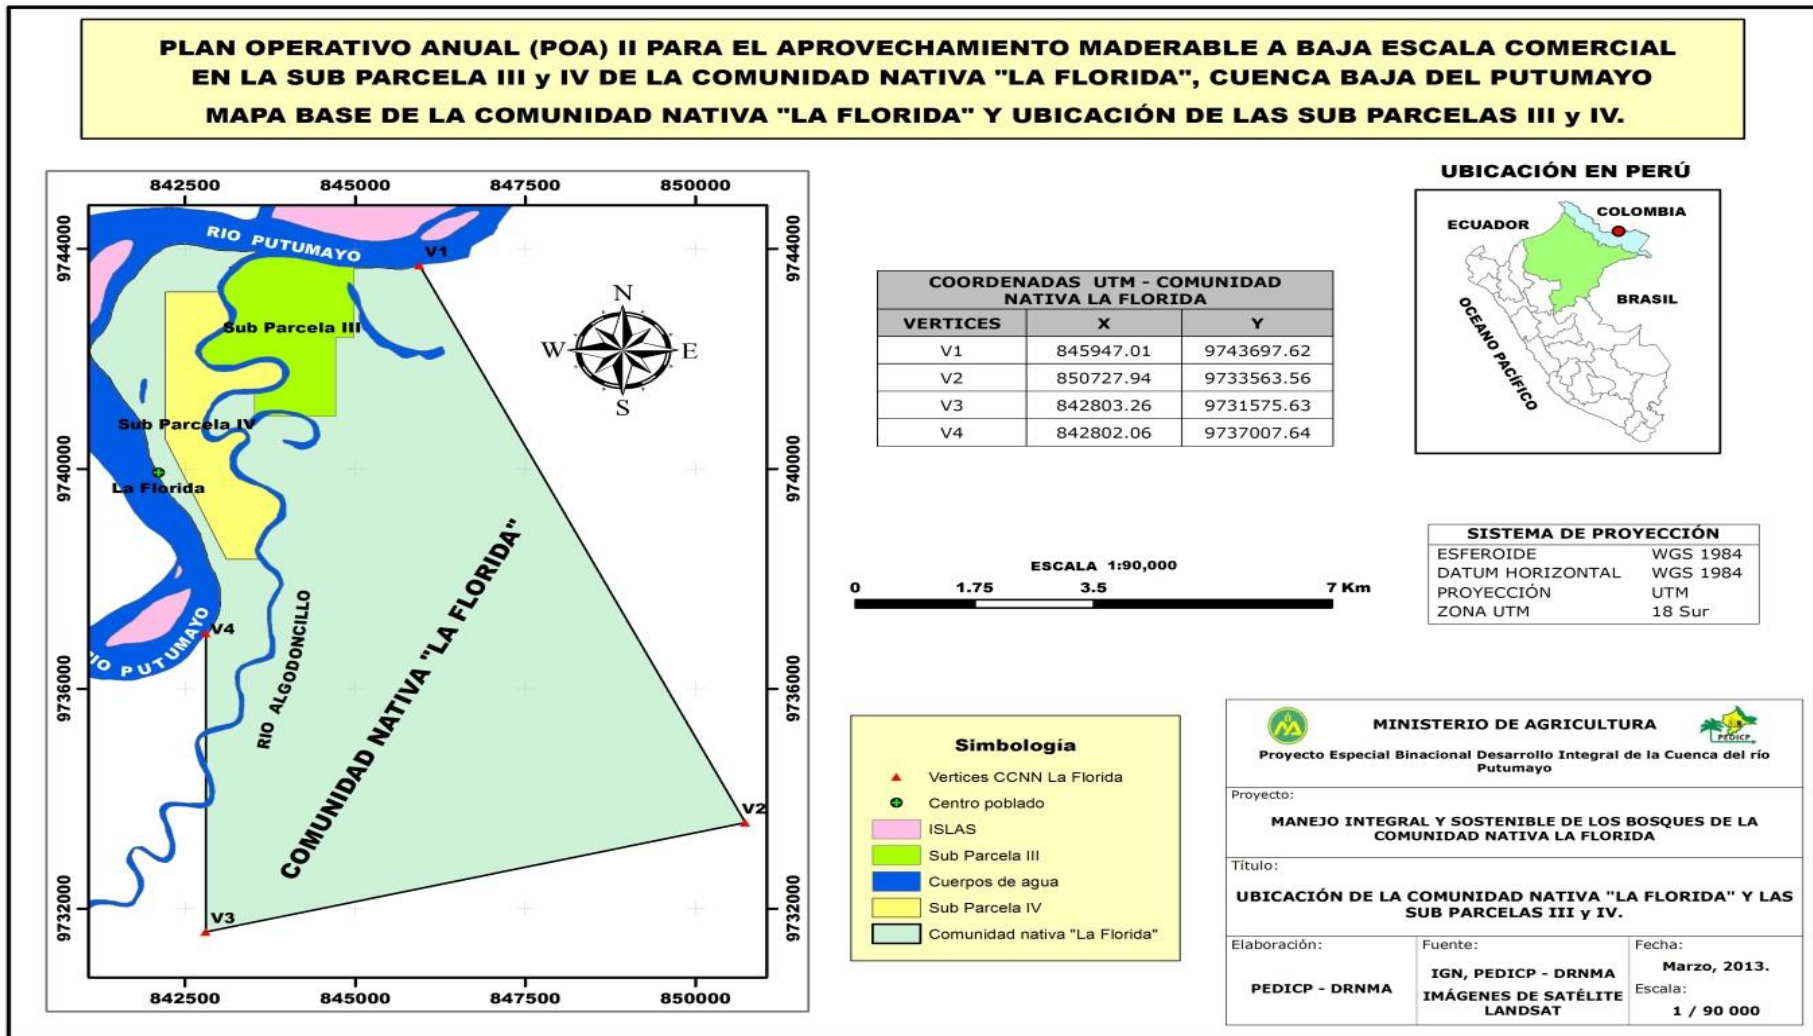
PLAN OPERATIVO ANUAL (POA) II PARA EL APROVECHAMIENTO MADERABLE A BAJA ESCALA COMERCIAL EN LA SUB PARCELA III y IV DE LA COMUNIDAD NATIVA "LA FLORIDA", CUENCA BAJA DEL PUTUMAYO
MAPA BASE DE LA COMUNIDAD NATIVA "LA FLORIDA" Y UBICACIÓN DE LAS SUB PARCELAS III y IV.

842500 845000 847500 850000

9744000 9740000 9736000 9732000

RIO PUTUMAYO
V1
Sub Parcela III
Sub Parcela IV
La Florida
V4
RIO PUTUMAYO
RIO ALGODONCILLO
COMUNIDAD NATIVA "LA FLORIDA"
V2
V3

N
W E
S

842500 845000 847500 850000

| COORDENADAS UTM - COMUNIDAD NATIVA LA FLORIDA | | |
|---|---|---|
| VERTICES | X | Y |
| V1 | 845947.01 | 9743697.62 |
| V2 | 850727.94 | 9733563.56 |
| V3 | 842803.26 | 9731575.63 |
| V4 | 842802.06 | 9737007.64 |

UBICACIÓN EN PERÚ
ECUADOR
COLOMBIA
BRASIL
OCEANO PACÍFICO

ESCALA 1:90,000
0 1.75 3.5 7 Km

SISTEMA DE PROYECCIÓN
| ESFEROIDE | WGS 1984 |
|---|---|
| DATUM HORIZONTAL | WGS 1984 |
| PROYECCIÓN | UTM |
| ZONA UTM | 18 Sur |

Simbología
Vertices CCNN La Florida
Centro poblado
ISLAS
Sub Parcela III
Cuerpos de agua
Sub Parcela IV
Comunidad nativa "La Florida"

MINISTERIO DE AGRICULTURA
PEDICP
Proyecto Especial Binacional Desarrollo Integral de la Cuenca del río Putumayo
Proyecto:
MANEJO INTEGRAL Y SOSTENIBLE DE LOS BOSQUES DE LA COMUNIDAD NATIVA LA FLORIDA
Titulo:
UBICACIÓN DE LA COMUNIDAD NATIVA "LA FLORIDA" Y LAS SUB PARCELAS III y IV.
Elaboración:
PEDICP - DRNMA
Fuente:
IGN, PEDICP - DRNMA
IMÁGENES DE SATÉLITE LANDSAT
Fecha:
Marzo, 2013.
Escala:
1 / 90 000